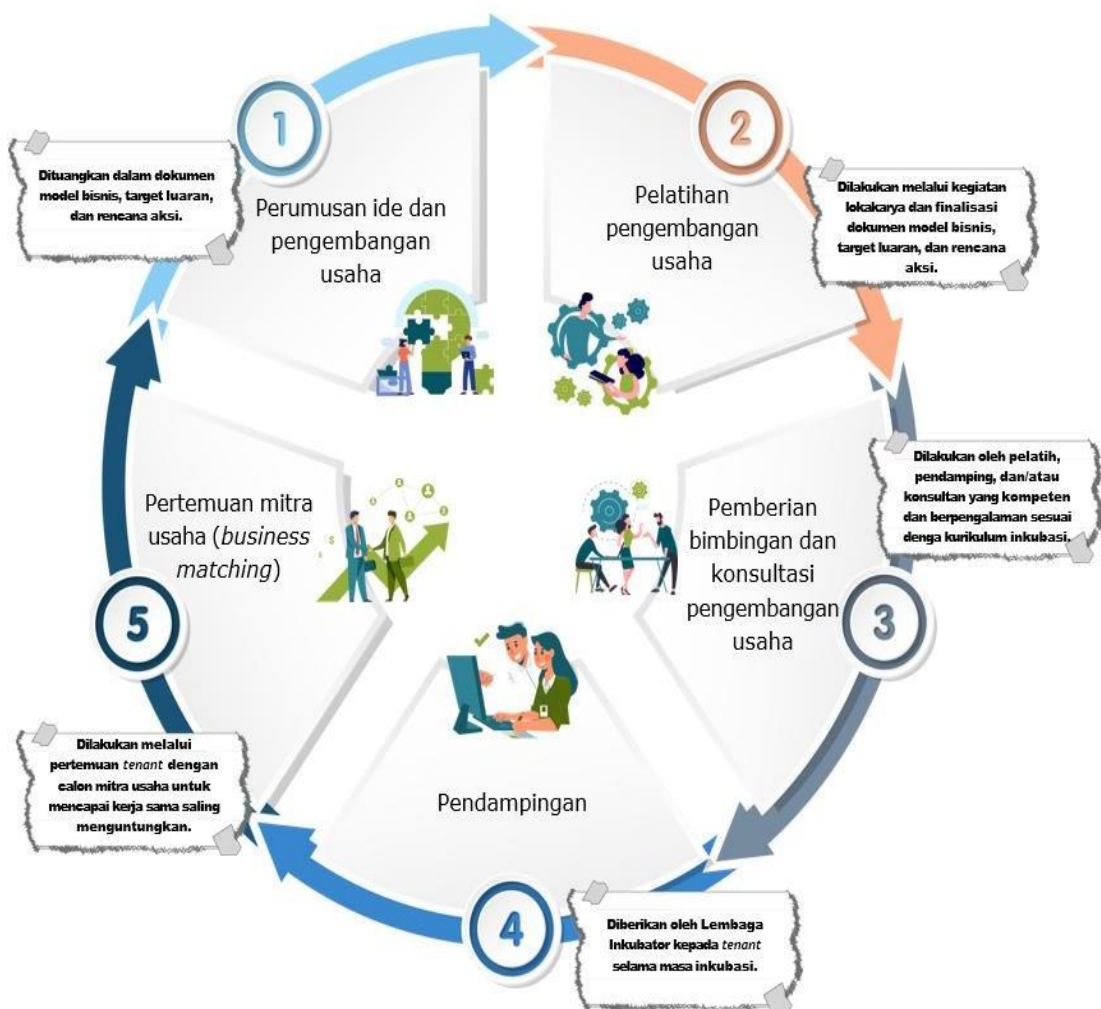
1

Dituangkan dalam dokumen model bisnis, target luaran, dan rencana aksi.

Perumusan ide dan pengembangan usaha

2

Pelatihan pengembangan usaha

Dilakukan melalui kegiatan lokakarya dan finalisasi dokumen model bisnis, target luaran, dan rencana aksi.

Dilakukan oleh pelatih, pendamping, dan/atau konsultan yang kompeten dan berpengalaman sesuai denga kurikulum inkubasi.

Pemberian bimbingan dan konsultasi pengembangan usaha

3

Pertemuan mitra usaha (*business matching*)

5

Dilakukan melalui pertemuan *tenant* dengan calon mitra usaha untuk mencapai kerja sama saling menguntungkan.

Pendampingan

4

Diberikan oleh Lembaga Inkubator kepada *tenant* selama masa inkubasi.